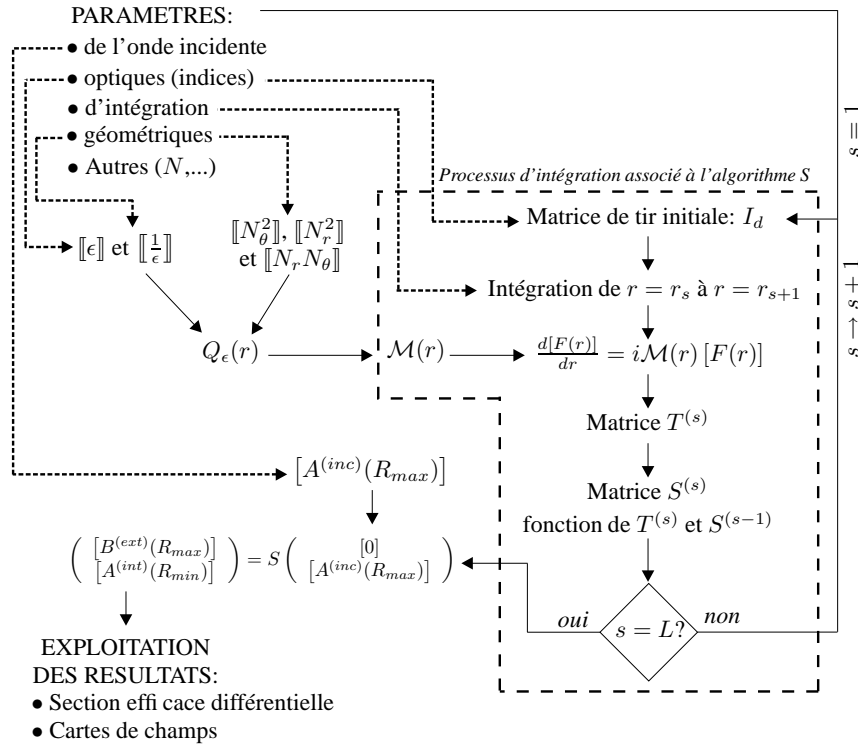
PARAMETRES:
• de l'onde incidente
• optiques (indices)
• d'intégration
• géométriques
• Autres $(N,...)$

$s = 1$

Processus d'intégration associé à l'algorithme S

Matrice de tir initiale: $I_d$

$s \rightarrow s+1$

$[\![\epsilon]\!]$ et $[\![\frac{1}{\epsilon}]\!]$

$[\![N_\theta^2]\!]$, $[\![N_r^2]\!]$ et $[\![N_r N_\theta]\!]$

Intégration de $r = r_s$ à $r = r_{s+1}$

$Q_\epsilon(r)$

$\mathcal{M}(r)$

$\frac{d[F(r)]}{dr} = i\mathcal{M}(r)\,[F(r)]$

Matrice $T^{(s)}$

$[A^{(inc)}(R_{max})]$

Matrice $S^{(s)}$
fonction de $T^{(s)}$ et $S^{(s-1)}$

$\begin{pmatrix} [B^{(ext)}(R_{max})] \\ [A^{(int)}(R_{min})] \end{pmatrix} = S \begin{pmatrix} [0] \\ [A^{(inc)}(R_{max})] \end{pmatrix}$

oui

$s = L?$

non

EXPLOITATION
DES RESULTATS:
• Section effi cace différentielle
• Cartes de champs